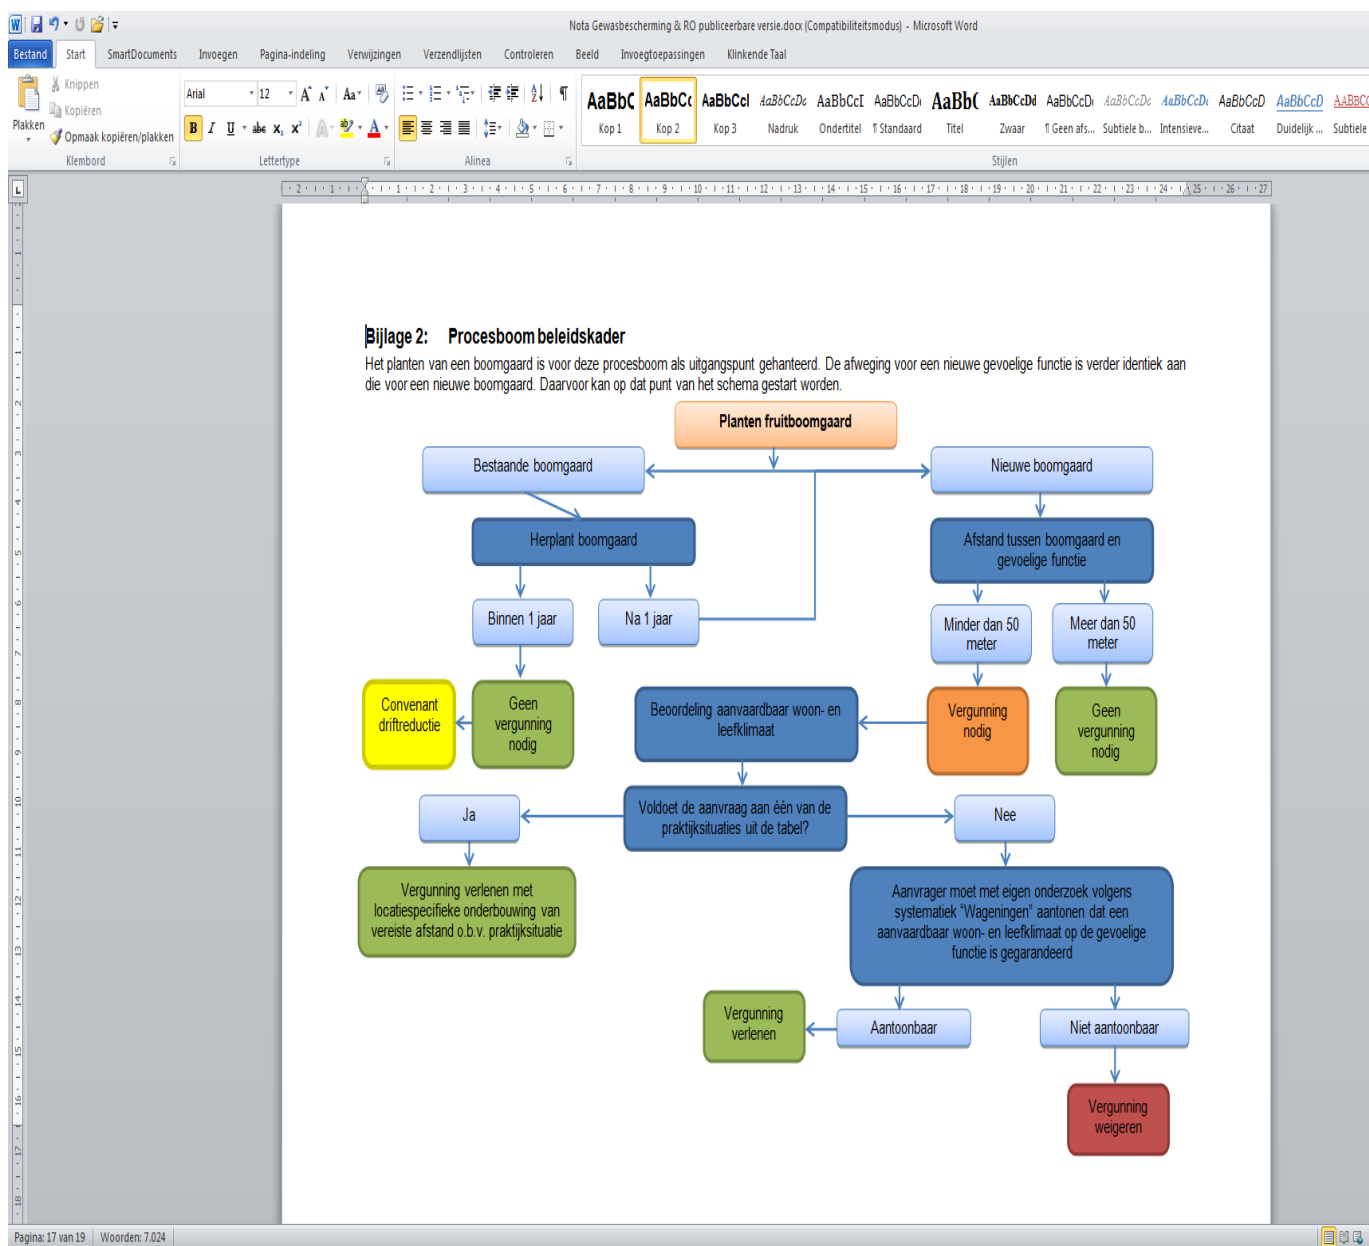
Nota Gewasbescherming & RO publiceerbare versie.docx (Compatibiliteitsmodus) - Microsoft Word

Bestand Start SmartDocuments Invoegen Pagina-indeling Verwijzingen Verzendlijsten Controleren Beeld Invoegtoepassingen Klinkende Taal

Knippen Kopiëren Plakken Opmaak kopiëren/plakken Klembord

Arial 12 Lettertype

Alinea

AaBbC Kop 1 AaBbCc Kop 2 AaBbCcI Kop 3 AaBbCcDc Nadruk AaBbCcI Ondertitel AaBbCcDi ¶ Standaard AaBbC Titel AaBbCcDd Zwaar AaBbCcDi ¶ Geen afs... AaBbCcDc Subtiele b... AaBbCcDi Intensieve... AaBbCcD Citaat AaBbCcD Duidelijk ... AABBC Subtiele

Stijlen

Bijlage 2: Procesboom beleidskader
Het planten van een boomgaard is voor deze procesboom als uitgangspunt gehanteerd. De afweging voor een nieuwe gevoelige functie is verder identiek aan die voor een nieuwe boomgaard. Daarvoor kan op dat punt van het schema gestart worden.

Planten fruitboomgaard
Bestaande boomgaard
Nieuwe boomgaard
Herplant boomgaard
Afstand tussen boomgaard en gevoelige functie
Binnen 1 jaar
Na 1 jaar
Minder dan 50 meter
Meer dan 50 meter
Convenant driftreductie
Geen vergunning nodig
Beoordeling aanvaardbaar woon- en leefklimaat
Vergunning nodig
Geen vergunning nodig
Ja
Voldoet de aanvraag aan één van de praktijksituaties uit de tabel?
Nee
Vergunning verlenen met locatiespecifieke onderbouwing van vereiste afstand o.b.v. praktijksituatie
Aanvrager moet met eigen onderzoek volgens systematiek "Wageningen" aantonen dat een aanvaardbaar woon- en leefklimaat op de gevoelige functie is gegarandeerd
Vergunning verlenen
Aantoonbaar
Niet aantoonbaar
Vergunning weigeren

Pagina: 17 van 19 Woorden: 7.024